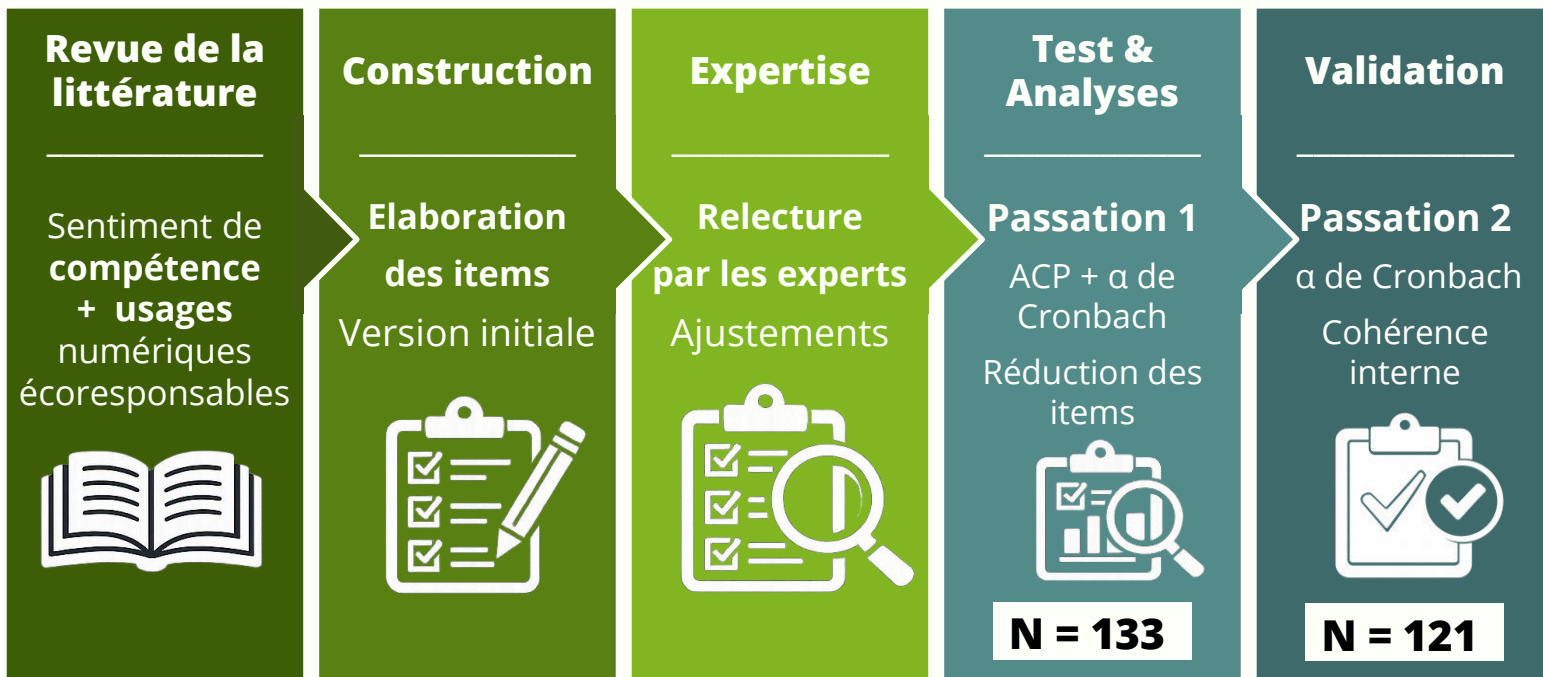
Revue de la littérature

Sentiment de compétence + usages numériques écoresponsables

Construction

Elaboration des items

Version initiale

Expertise

Relecture par les experts

Ajustements

Test & Analyses

Passation 1

ACP + α de Cronbach

Réduction des items

N = 133

Validation

Passation 2

α de Cronbach

Cohérence interne

N = 121